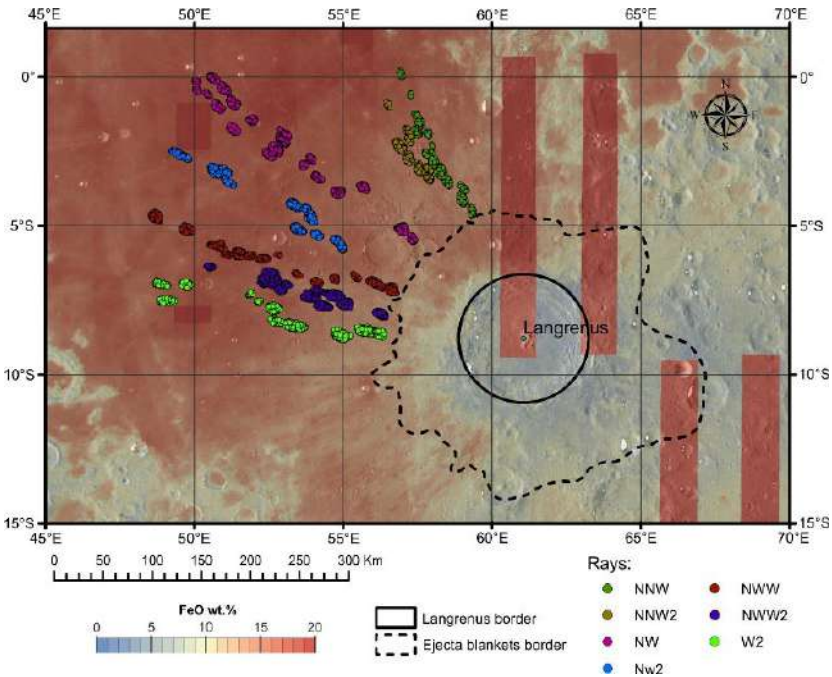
45°E 50°E 55°E 60°E 65°E 70°E

0° 0°

5°S 5°S

10°S 10°S

15°S 15°S

45°E 50°E 55°E 60°E 65°E 70°E

N
W E
S

Langrenus

0 50 100 150 200 250 300 Km

FeO wt.%
0 5 10 15 20

Langrenus border
Ejecta blankets border

Rays:
NNW
NNW2
NW
Nw2
NWW
NWW2
W2